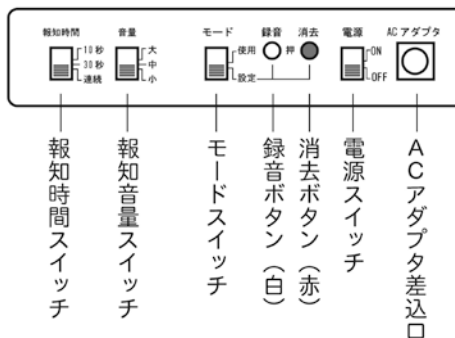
報知時間
10秒
30秒
連続

音量
大
中
小

モード
使用
設定

録音
押

消去

電源
ON
OFF

ACアダプタ

報知時間スイッチ

報知音量スイッチ

モードスイッチ

録音ボタン（白）

消去ボタン（赤）

電源スイッチ

ACアダプタ差込口